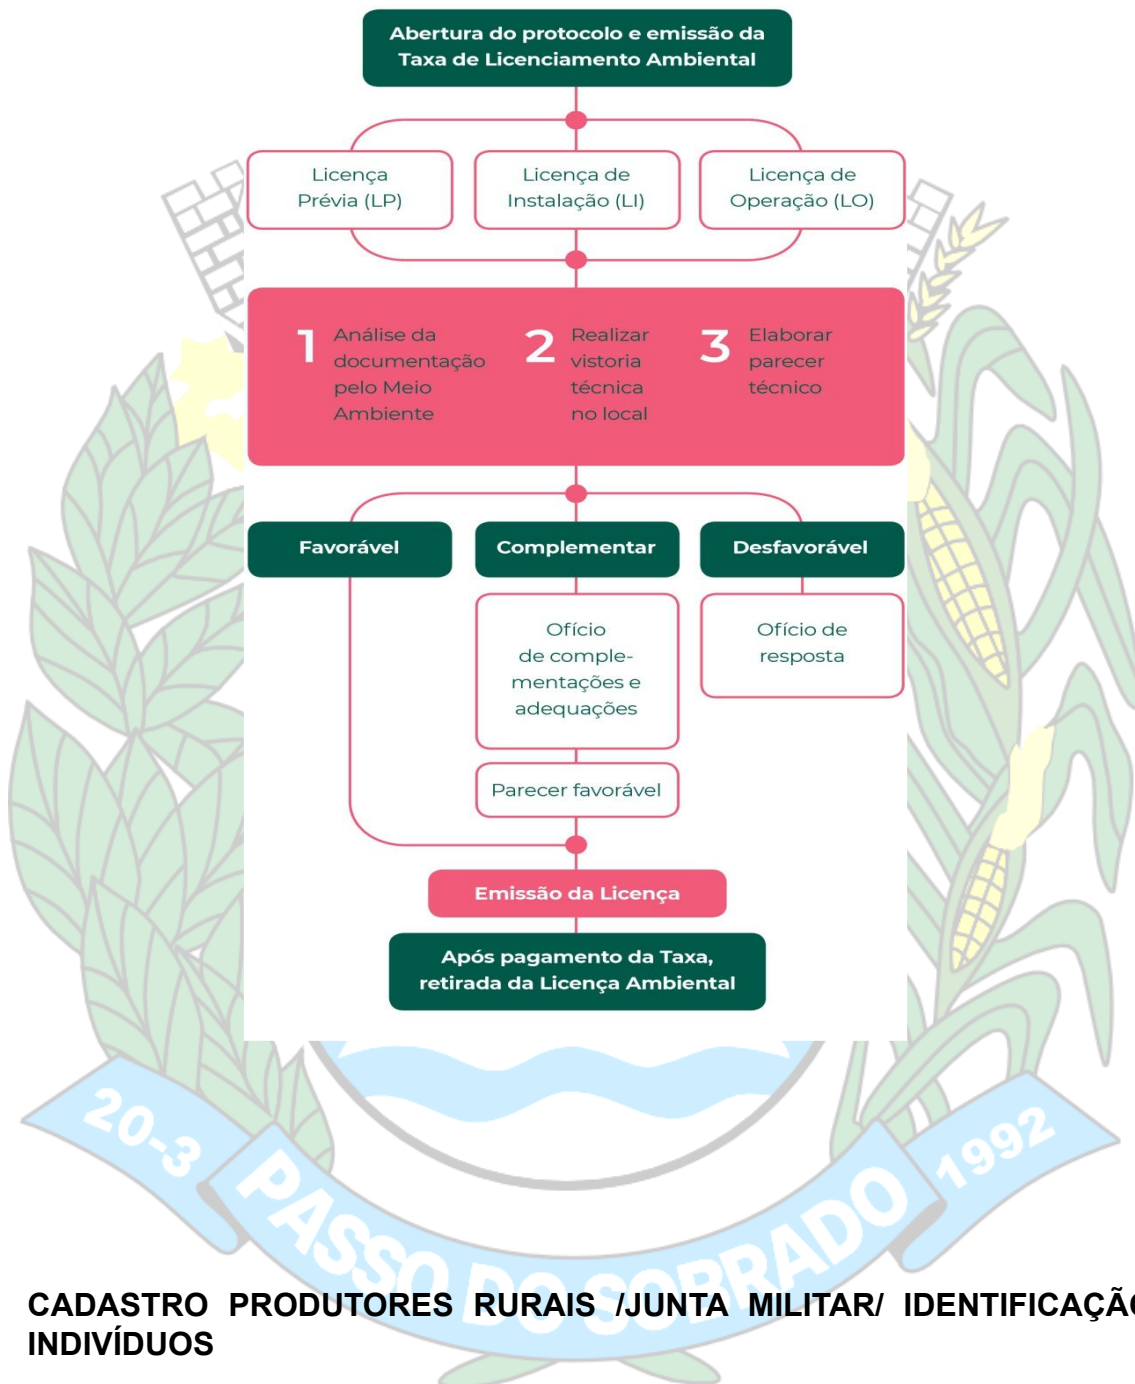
Abertura do protocolo e emissão da Taxa de Licenciamento Ambiental

Licença Prévia (LP)

Licença de Instalação (LI)

Licença de Operação (LO)

1 Análise da documentação pelo Meio Ambiente

2 Realizar vistoria técnica no local

3 Elaborar parecer técnico

Favorável

Complementar

Desfavorável

Ofício de complementações e adequações

Ofício de resposta

Parecer favorável

Emissão da Licença

Após pagamento da Taxa, retirada da Licença Ambiental

20-3 PASSO DO SOBRADO 1992

CADASTRO PRODUTORES RURAIS /JUNTA MILITAR/ IDENTIFICAÇÃ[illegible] INDIVÍDUOS